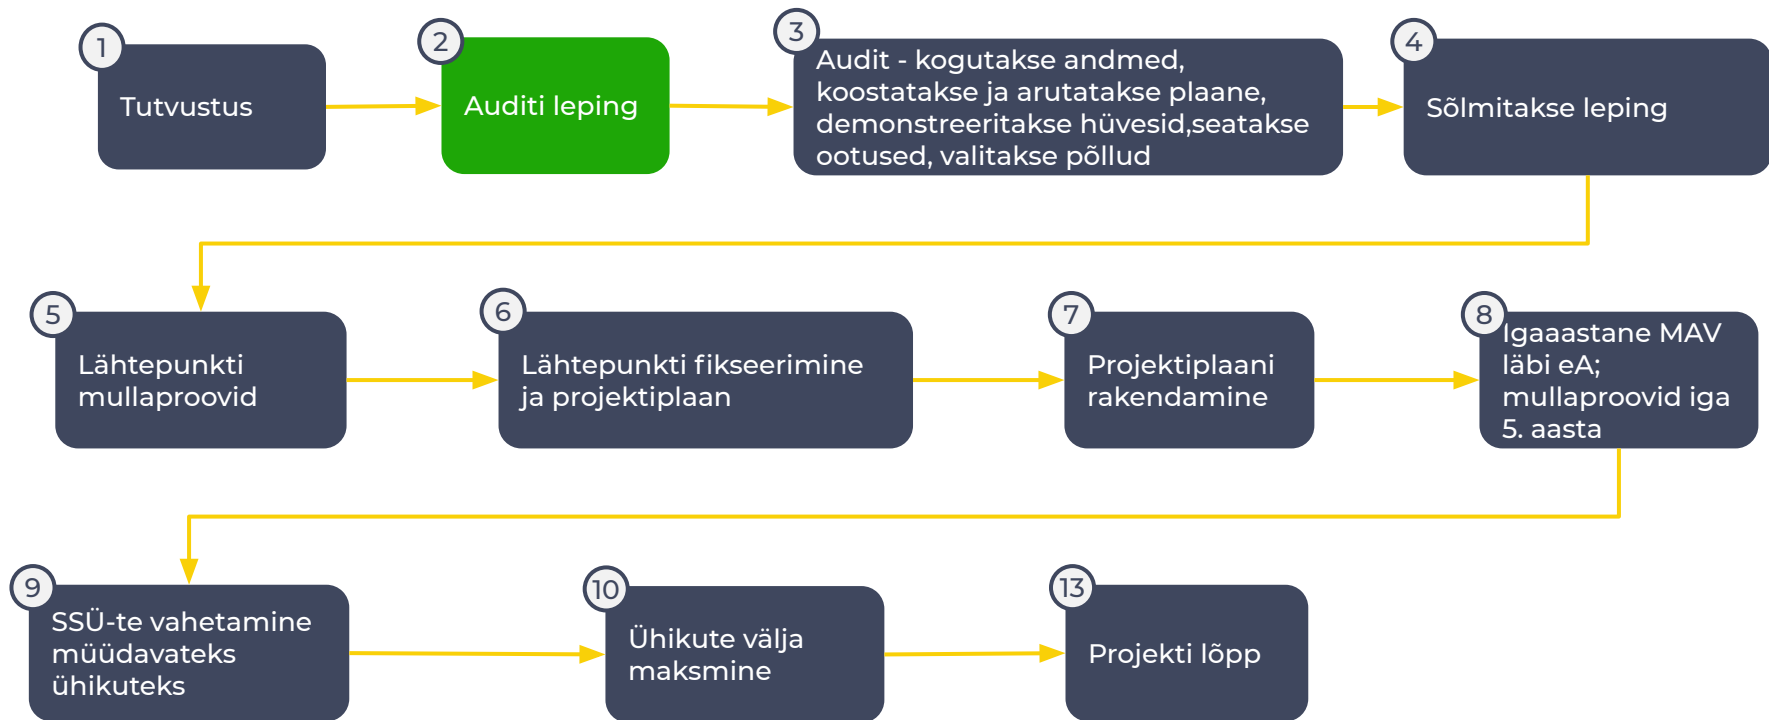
1
Tutvustus

2
Auditi leping

3
Audit - kogutakse andmed, koostatakse ja arutatakse plaane, demonstreeritakse hüvesid,seatakse ootused, valitakse põllud

4
Sõlmitakse leping

5
Lähtepunkti mullaproovid

6
Lähtepunkti fikseerimine ja projektiplaan

7
Projektiplaani rakendamine

8
Igaaastane MAV läbi eA; mullaproovid iga 5. aasta

9
SSÜ-te vahetamine müüdavateks ühikuteks

10
Ühikute välja maksmine

13
Projekti lõpp